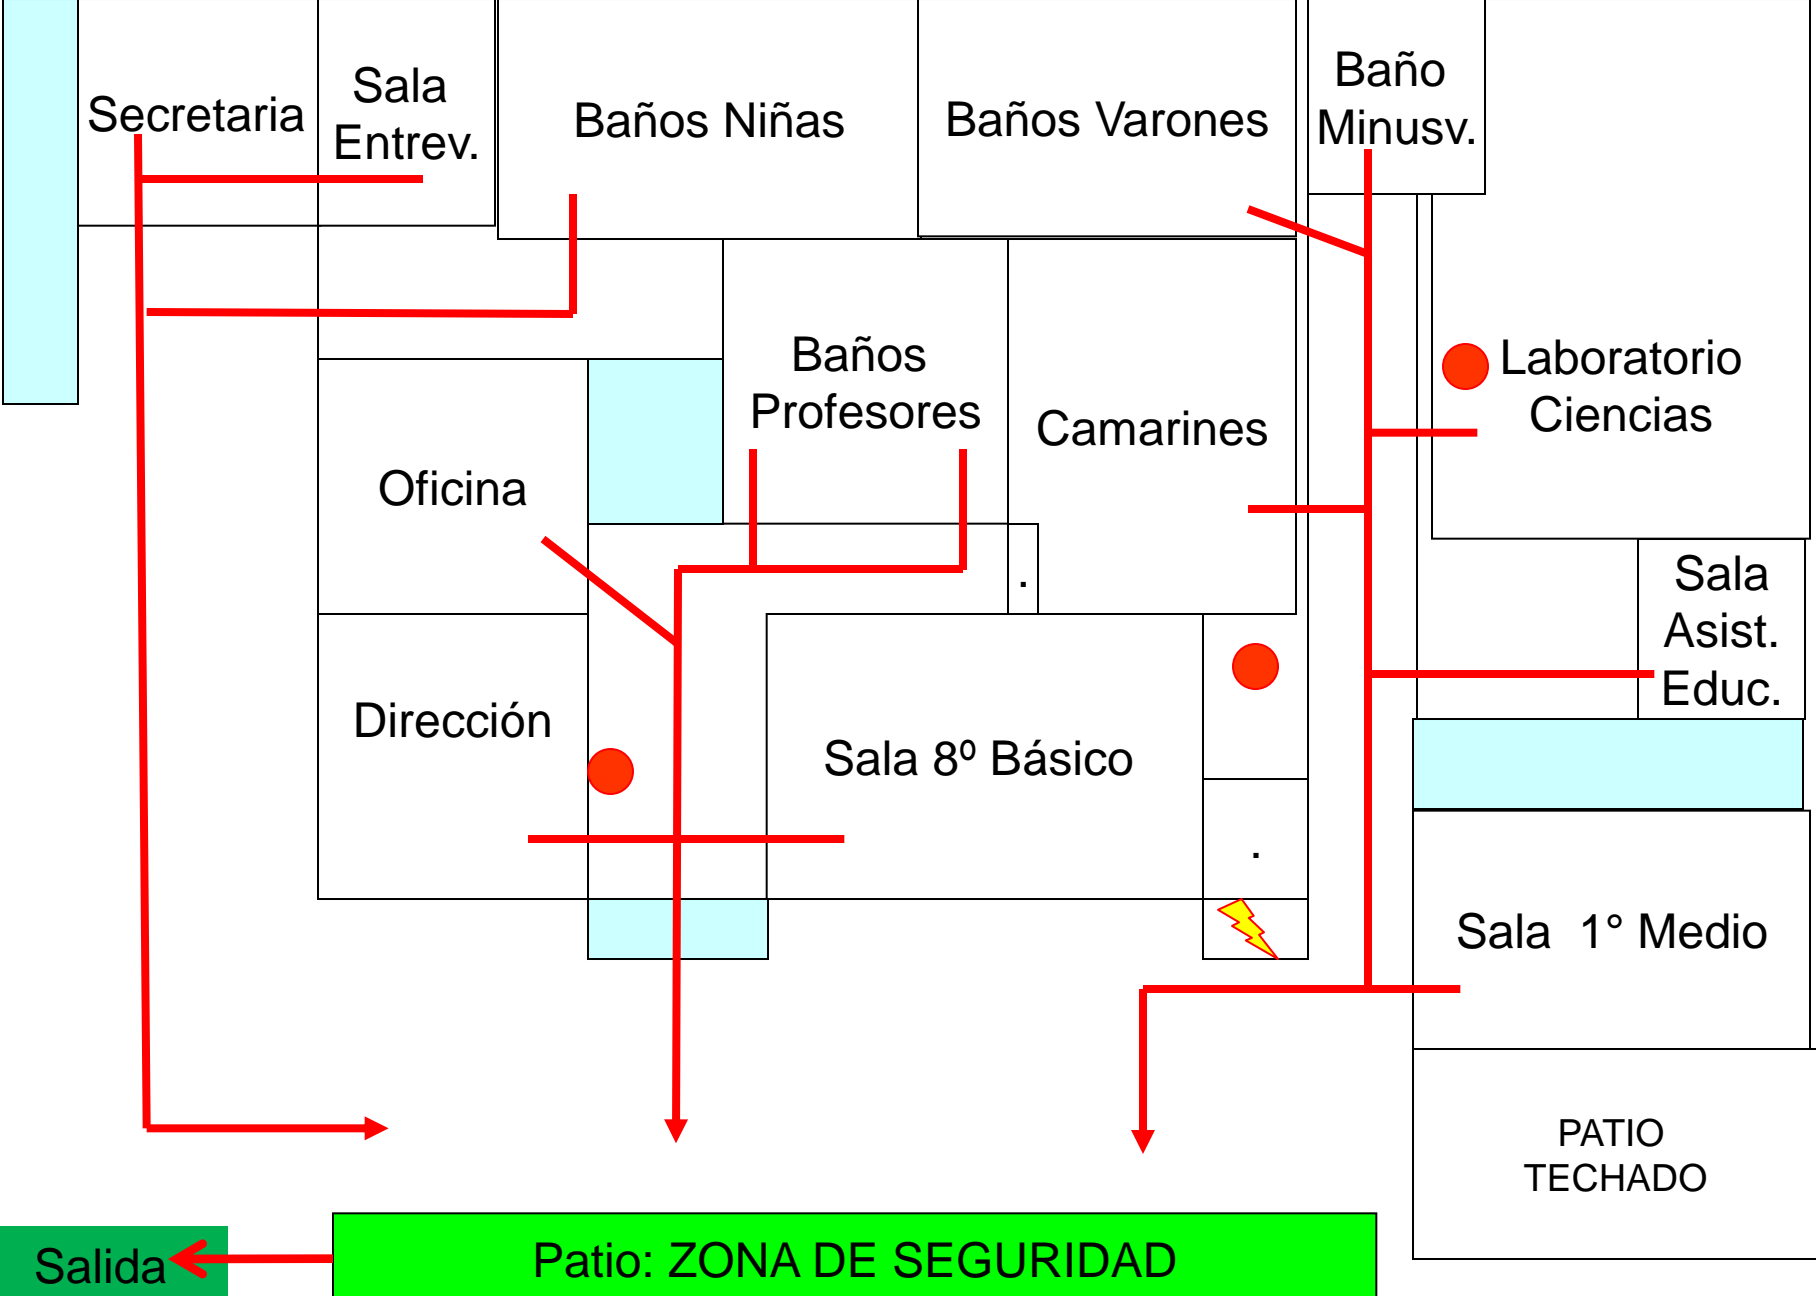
Secretaria

Sala Entrev.

Baños Niñas

Baños Varones

Baño Minusv.

Laboratorio Ciencias

Baños Profesores

Camarines

Oficina

Dirección

Sala 8º Básico

Sala Asist. Educ.

Sala 1° Medio

PATIO TECHADO

Salida

Patio: ZONA DE SEGURIDAD